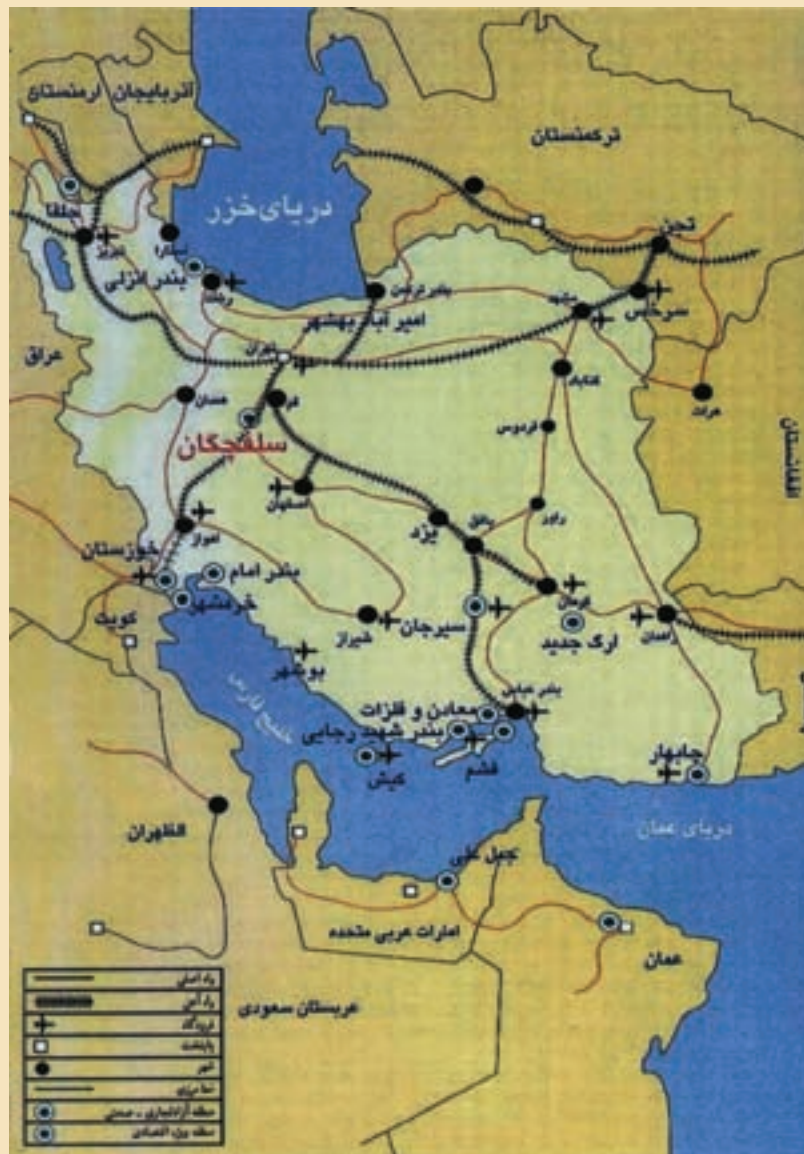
آذربایجان ارمنستان
ترکمنستان
دریای خزر
جلفا
تبریز
آستارا
بندر انزلی
رشت
بندر ترکمن
امیر آباد بهشهر
مشهد
سرخس
تجن
تهران
عراق
همدان
قم
سلفچگان
کاشمر
فردوس
هرات
افغانستان
اصفهان
یزد
بافق
زرند
اهواز
خوزستان
بندر امام
خرمشهر
کرمان
کویت
شیراز
سیرجان
ارگ جدید
زاهدان
بوشهر
خلیج فارس
معادن و فلزات
بندر شهید رجایی
بندر عباس
کیش
قشم
چابهار
دریای عمان
قطر
الظهران
جبل علی
امارات عربی متحده
عمان
عربستان سعودی
راه اصلی
راه آهن
فرودگاه
پایتخت
شهر
مرز
منطقه آزاد تجاری - صنعتی
منطقه ویژه اقتصادی